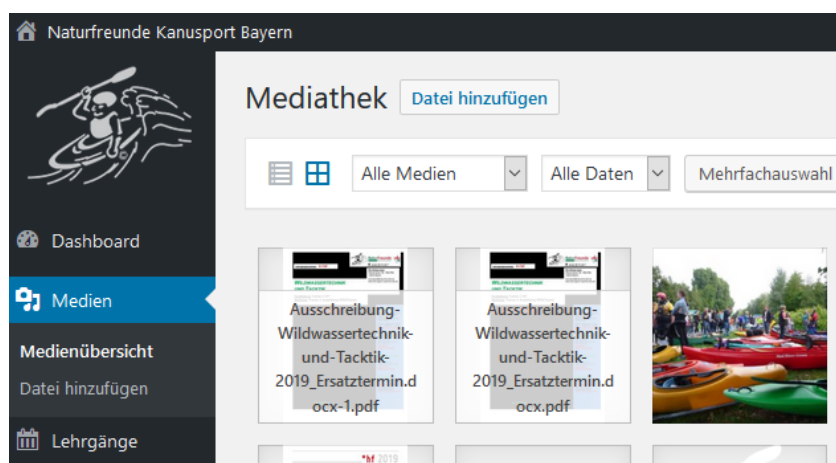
Naturfreunde Kanusport Bayern

Dashboard

Medien

Medienübersicht

Datei hinzufügen

Lehrgänge

Mediathek

Datei hinzufügen

Alle Medien

Alle Daten

Mehrfachauswahl

Ausschreibung-Wildwassertechnik-und-Tacktik-2019_Ersatztermin.docx-1.pdf

Ausschreibung-Wildwassertechnik-und-Tacktik-2019_Ersatztermin.docx.pdf